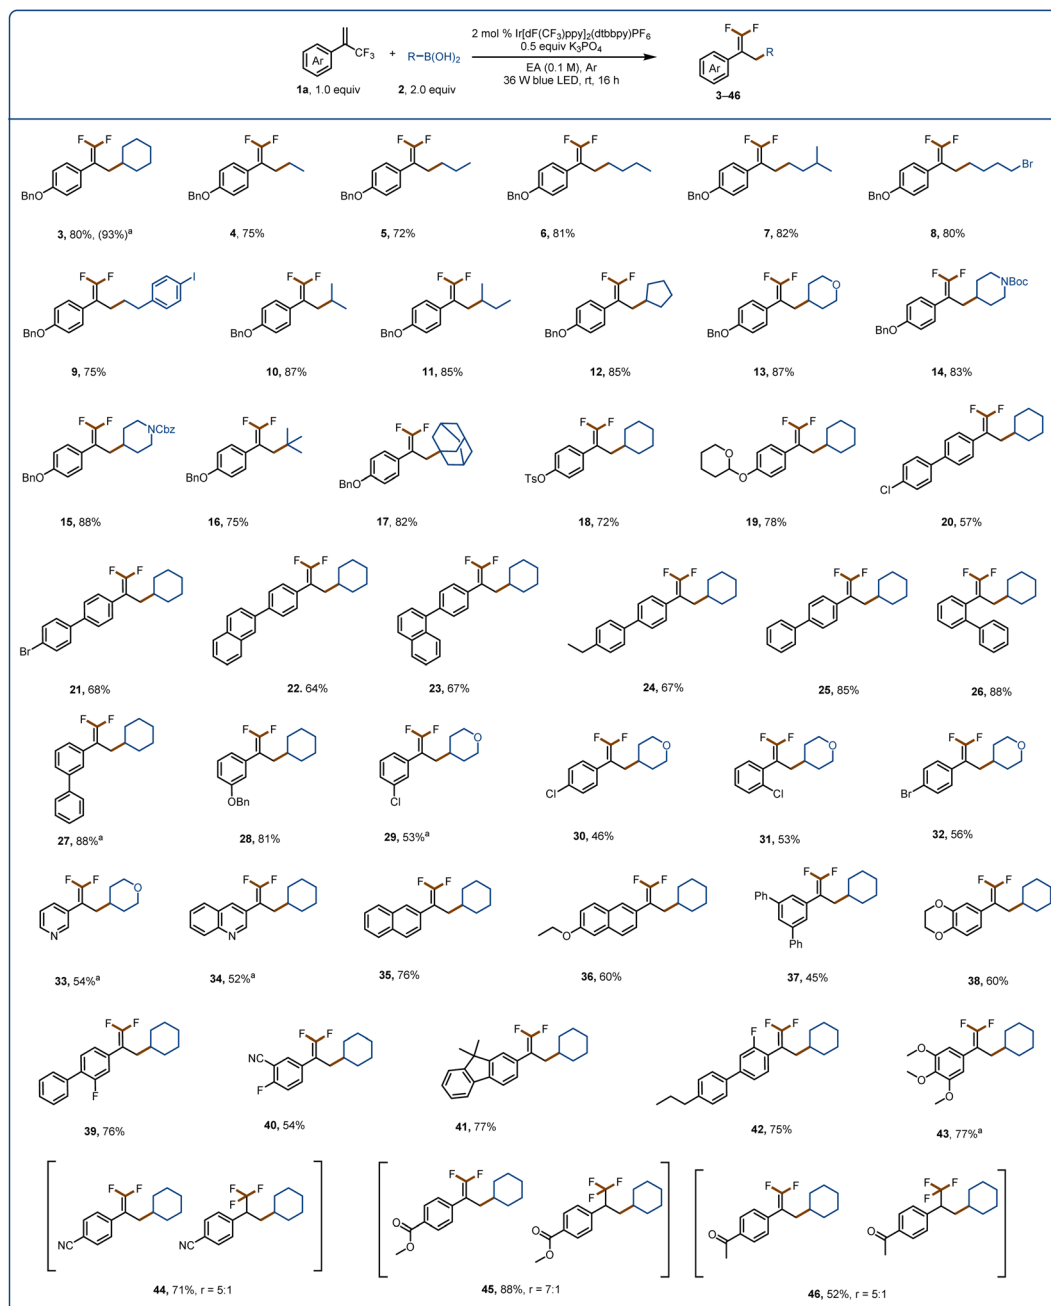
Ar CF$_3$ + R–B(OH)$_2$

**1a**, 1.0 equiv  **2**, 2.0 equiv

2 mol % Ir[dF(CF$_3$)ppy]$_2$(dtbbpy)PF$_6$
0.5 equiv K$_3$PO$_4$
EA (0.1 M), Ar
36 W blue LED, rt, 16 h

F F Ar R
**3–46**

F F BnO **3**, 80%, (93%)$^a$

F F BnO **4**, 75%

F F BnO **5**, 72%

F F BnO **6**, 81%

F F BnO **7**, 82%

F F BnO Br **8**, 80%

F F BnO I **9**, 75%

F F BnO **10**, 87%

F F BnO **11**, 85%

F F BnO **12**, 85%

F F BnO O **13**, 87%

F F BnO NBoc **14**, 83%

F F BnO NCbz **15**, 88%

F F BnO **16**, 75%

F F BnO **17**, 82%

F F TsO **18**, 72%

F F O O **19**, 78%

F F Cl **20**, 57%

F F Br **21**, 68%

F F **22.** 64%

F F **23**, 67%

F F **24**, 67%

F F **25**, 85%

F F **26**, 88%

F F **27**, 88%$^a$

F F OBn **28**, 81%

F F O Cl **29**, 53%$^a$

F F O Cl **30**, 46%

F F O Cl **31**, 53%

F F O Br **32**, 56%

F F O N **33**, 54%$^a$

F F N **34**, 52%$^a$

F F **35**, 76%

F F O **36**, 60%

F F Ph Ph **37**, 45%

F F O O **38**, 60%

F F F **39**, 76%

F F NC F **40**, 54%

F F **41**, 77%

F F F **42**, 75%

F F O O O **43**, 77%$^a$

F F NC F F F NC **44**, 71%, r = 5:1

F F O O F F F O O **45**, 88%, r = 7:1

F F O F F F O **46**, 52%, r = 5:1